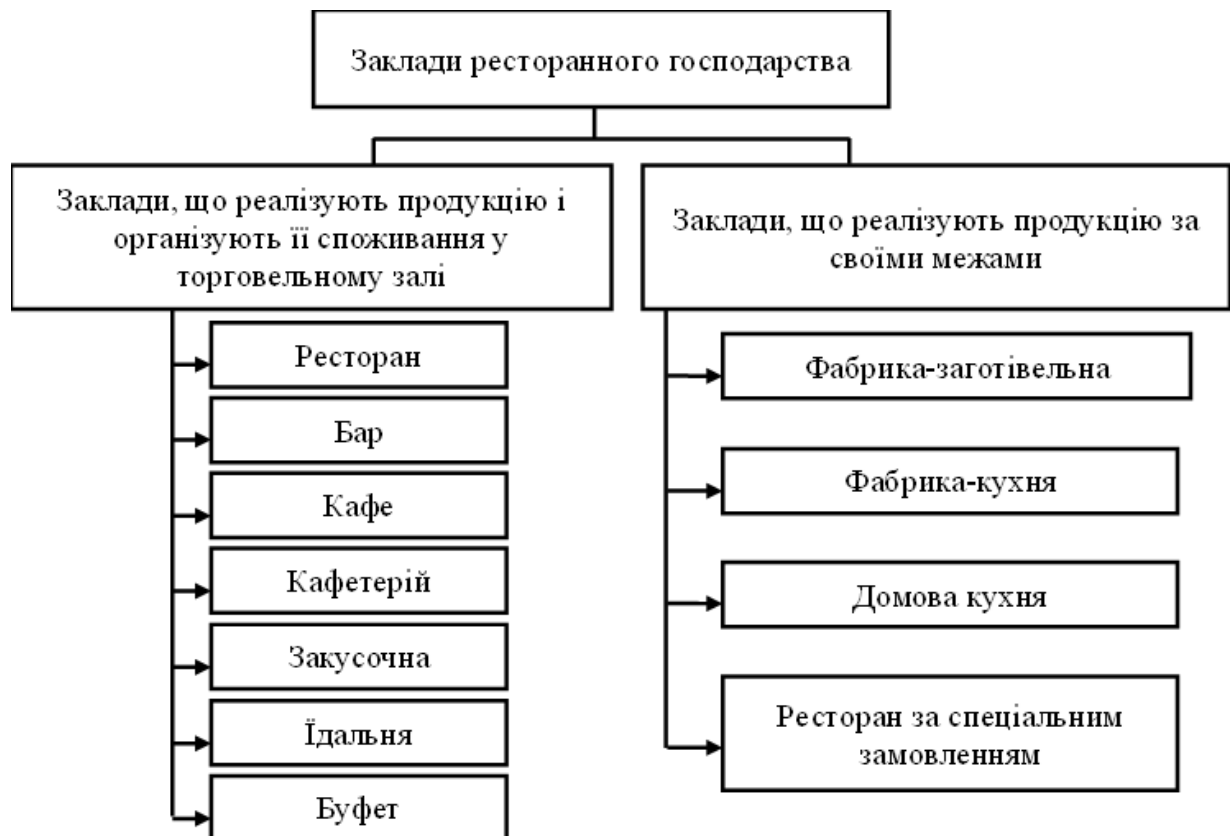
Заклади ресторанного господарства

Заклади, що реалізують продукцію і організують її споживання у торговельному залі

Ресторан

Бар

Кафе

Кафетерій

Закусочна

Їдальня

Буфет

Заклади, що реалізують продукцію за своїми межами

Фабрика-заготівельна

Фабрика-кухня

Домова кухня

Ресторан за спеціальним замовленням